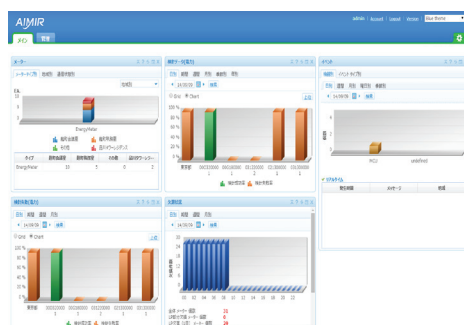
AIMIR

admin | logout | casset | aimon | Blue theme

メイン 管理

メーター

メーター(ブ) 地域別 通信状態別

地域別

EnergyMeter

タイプ 通信成功 通信失敗

EnergyMeter 10 5 0 2

検針率(電力)

日別 期間 週間 月別 曜日別 季節別

14/09/09 検索

Grid Chart

100 %

検針成功率 検針失敗率

イベント

地域別 パケットタイプ別

日別 期間 週間 月別 季節別

14/09/09 検索

MCU

undefined

リアルタイム

発生時間 メッセージ 場所

検針率(電力)

日別 期間 週間 月別

14/09/09 検索

Grid Chart

100 %

検針成功率 検針失敗率

欠測状況

日別 期間 週間 月別

14/09/09 検索

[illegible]